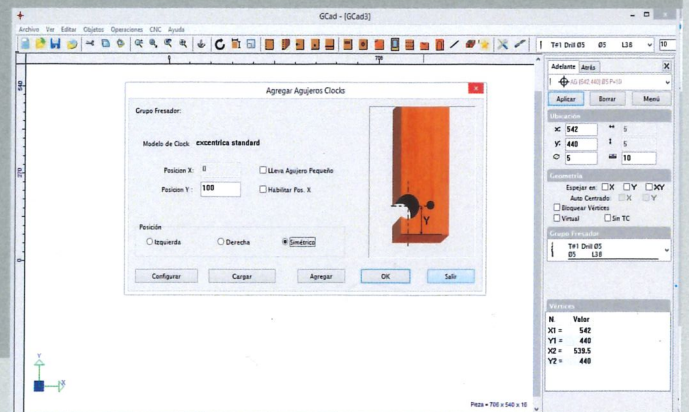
GCad - [GCad3]

Archivo Ver Editar Objetos Operaciones CNC Ayuda

T#1 Drill Ø5 Ø5 L38 10

Agregar Agujeros Clocks

Grupo Fresador:

Modelo de Clock excentrica standard

Posicion X: 0

LLeva Agujero Pequeño

Posicion Y: 100

Habilitar Pos. X

Posición

Izquierda

Derecha

Simétrico

Configurar

Cargar

Agregar

OK

Salir

Y

Adelante Atrás

AG (542,440) Ø5 P=10

Aplicar Borrar Menú

Ubicación

X: 542 5

Y: 440 5

5 10

Geometría

Espejar en: X Y XY

Auto Centrado: X Y

Bloquear Vértices

Virtual Sin TC

Grupo Fresador

T#1 Drill Ø5
Ø5 L38

Vértices

| N | Valor |
|---|---|
| X1 = | 542 |
| Y1 = | 440 |
| X2 = | 539.5 |
| Y2 = | 440 |

Pieza = 700 x 540 x 18

580

270

Y

X